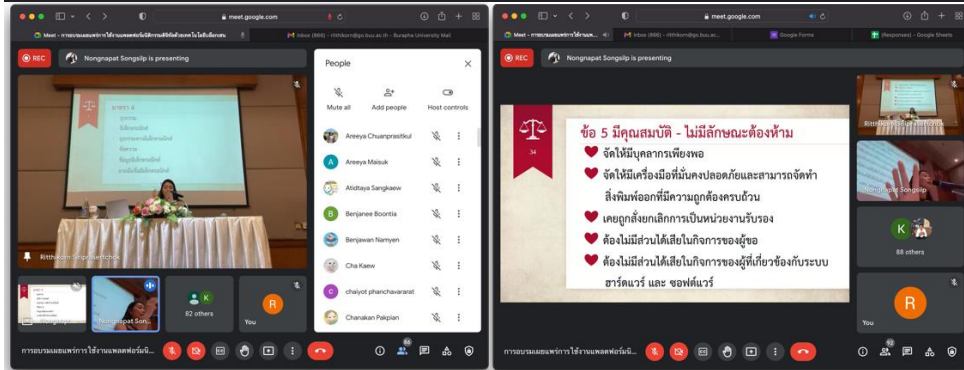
meet.google.com

Meet - การอบรมเผยแพร่การใช้งานแพลตฟอร์มนิติลิขสิทธิ์... Inbox (866) - ritthikorn@go.buu.ac... - Burapha University Mail

REC Nongnapat Songsilp is presenting

มาตรา 4

Ritthikorn Siriprasertchok

82 others

Nongnapat Son...

You

R

People

Mute all Add people Host controls

Areeya Chuanprasitkul
Areeya Maisuk
Atidtaya Sangkaew
Benjanee Boontia
Benjawan Namyen
Cha Kaew
chaiyot phanchavararat
Chanakan Pakpian

การอบรมเผยแพร่การใช้งานแพลตฟอร์มนิ...

meet.google.com

Meet - การอบรมเผยแพร่การใช้งาน... Inbox (866) - ritthikorn@go.buu.ac... Google Forms (Responses) - Google Sheets

REC Nongnapat Songsilp is presenting

ข้อ 5 มีคุณสมบัติ - ไม่มีลักษณะต้องห้าม

34

จัดให้มีบุคลากรเพียงพอ

จัดให้มีเครื่องมือที่มั่นคงปลอดภัยและสามารถจัดทำสิ่งพิมพ์ออกที่มีความถูกต้องครบถ้วน

เคยถูกสั่งยกเลิกการเป็นหน่วยงานรับรอง

ต้องไม่มีส่วนได้เสียในกิจการของผู้ขอ

ต้องไม่มีส่วนได้เสียในกิจการของผู้ที่เกี่ยวข้องกับระบบฮาร์ดแวร์ และ ซอฟต์แวร์

Ritthikorn Siriprasertchok

Nongnapat Songsilp

K

88 others

R

You

การอบรมเผยแพร่การใช้งานแพลตฟอร์มนิ...

92